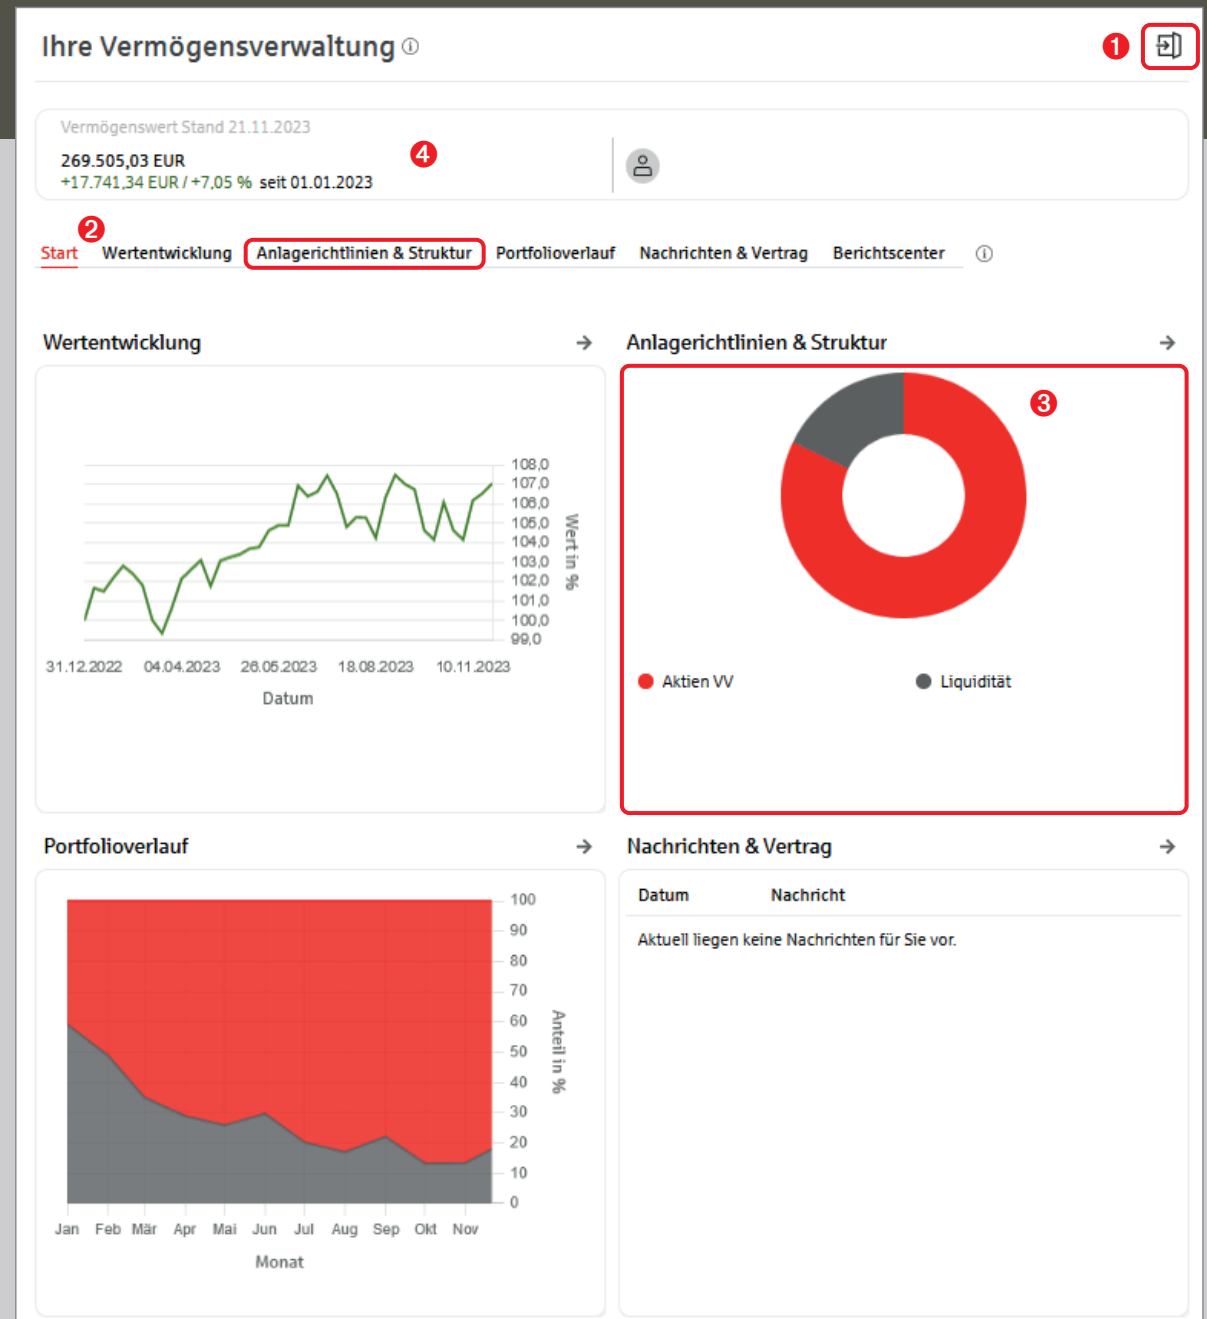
Ihre Vermögensverwaltung ⓘ

1

Vermögenswert Stand 21.11.2023

269.505,03 EUR
+17.741,34 EUR / +7,05 % seit 01.01.2023

4

2

Start Wertentwicklung Anlagerichtlinien & Struktur Portfolioverlauf Nachrichten & Vertrag Berichtscenter ⓘ

Wertentwicklung →

| 108,0 |
|---|
| 107,0 |
| 106,0 |
| 105,0 |
| 104,0 |
| 103,0 |
| 102,0 |
| 101,0 |
| 100,0 |
| 99,0 |

Wert in %

31.12.2022 04.04.2023 26.05.2023 18.08.2023 10.11.2023

Datum

Anlagerichtlinien & Struktur →

3

Aktien VV Liquidität

Portfolioverlauf →

100 90 80 70 60 50 40 30 20 10 0

Anteil in %

Jan Feb Mär Apr Mai Jun Jul Aug Sep Okt Nov

Monat

Nachrichten & Vertrag →

| Datum | Nachricht |
|---|---|
| Aktuell liegen keine Nachrichten für Sie vor. | |